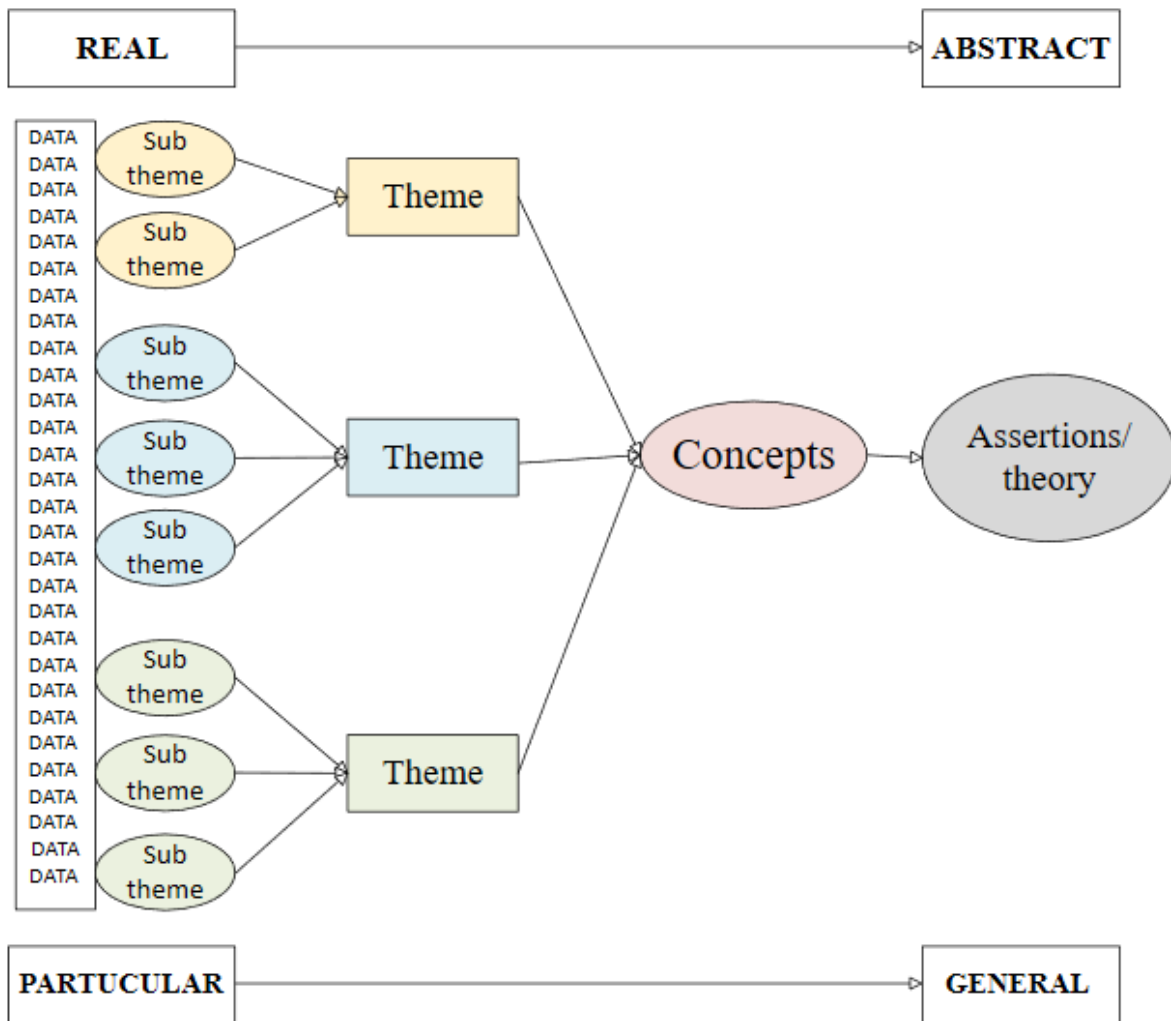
REAL

ABSTRACT

DATA
DATA
DATA
DATA
DATA
DATA
DATA
DATA
DATA
DATA
DATA
DATA
DATA
DATA
DATA
DATA
DATA
DATA
DATA
DATA
DATA
DATA
DATA
DATA
DATA
DATA
DATA
DATA
DATA
DATA

Sub theme

Sub theme

Theme

Sub theme

Sub theme

Sub theme

Theme

Sub theme

Sub theme

Sub theme

Theme

Concepts

Assertions/ theory

PARTUCULAR

GENERAL